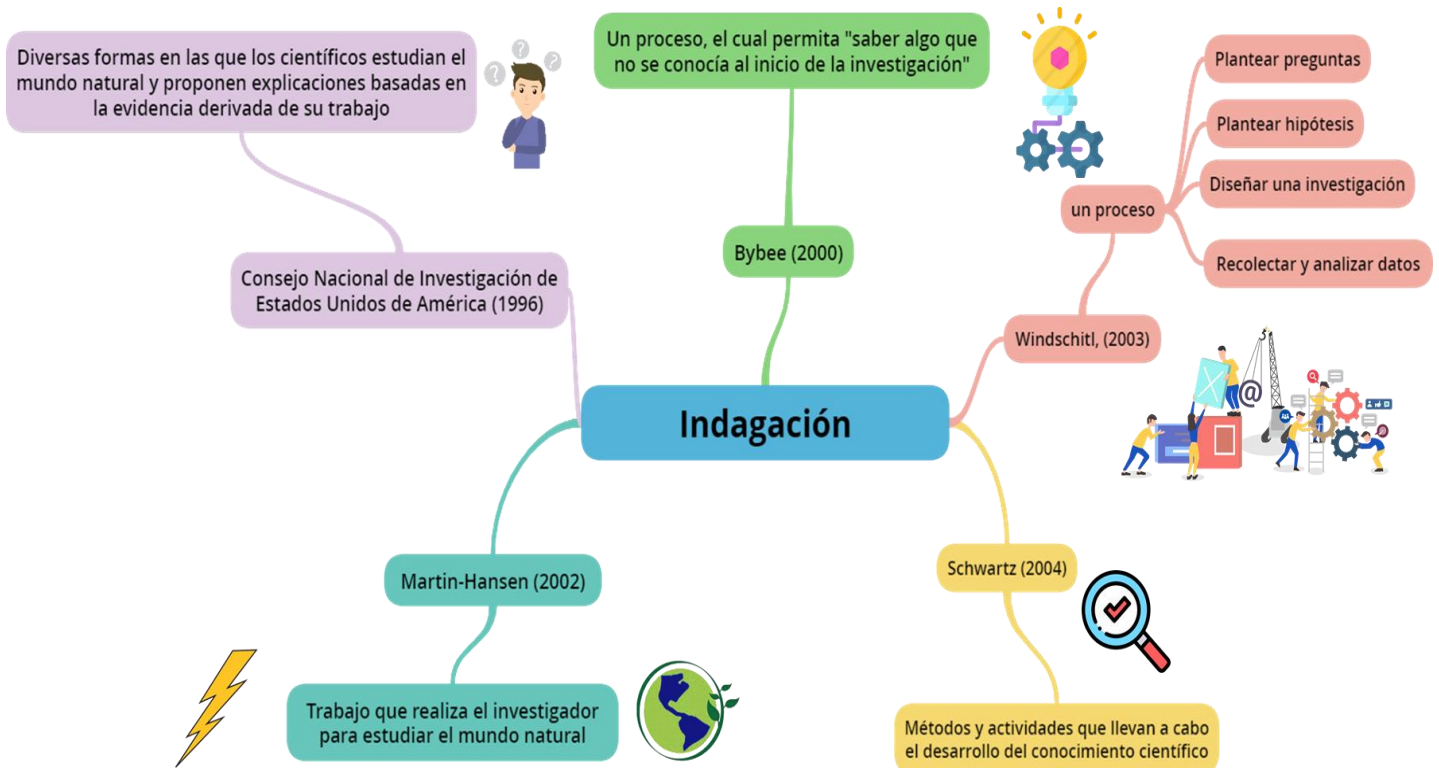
Diversas formas en las que los científicos estudian el mundo natural y proponen explicaciones basadas en la evidencia derivada de su trabajo

Un proceso, el cual permita "saber algo que no se conocía al inicio de la investigación"

Plantear preguntas

Plantear hipótesis

Diseñar una investigación

un proceso

Recolectar y analizar datos

Bybee (2000)

Consejo Nacional de Investigación de Estados Unidos de América (1996)

Windschitl, (2003)

Indagación

Martin-Hansen (2002)

Schwartz (2004)

Trabajo que realiza el investigador para estudiar el mundo natural

Métodos y actividades que llevan a cabo el desarrollo del conocimiento científico